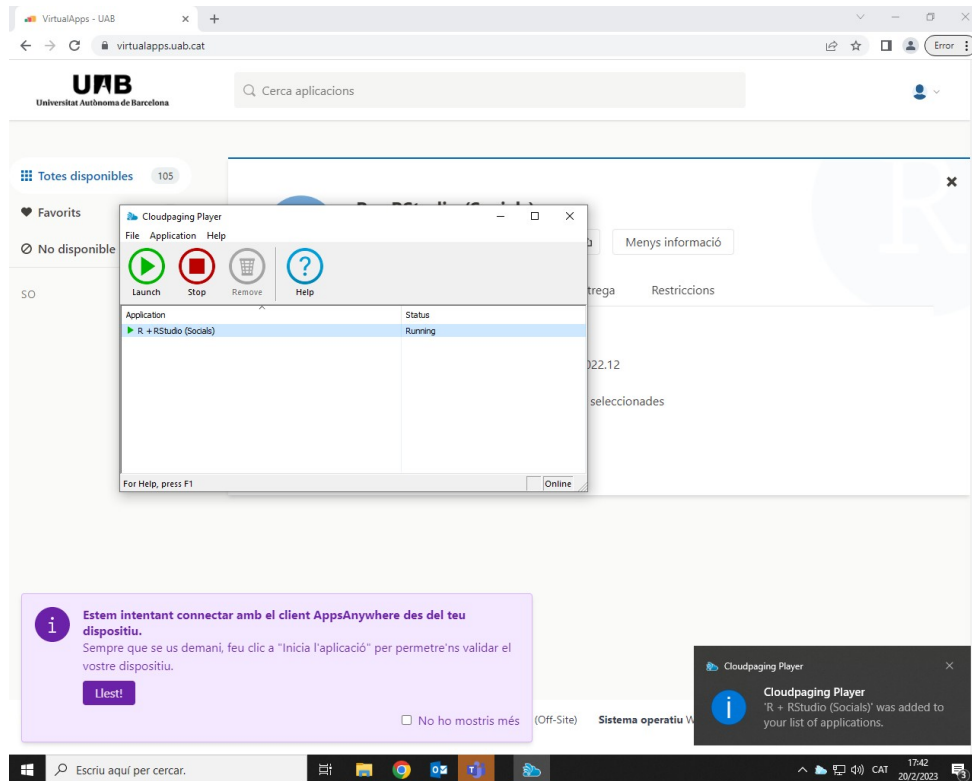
VirtualApps - UAB × +

virtualapps.uab.cat

Error

UAB
Universitat Autònoma de Barcelona

Cerca aplicacions

Totes disponibles 105

Favorits

No disponible

SO

×

R

Menys informació

trega Restriccions

022.12

seleccionades

Cloudpaging Player

File Application Help

Launch Stop Remove Help

| Application | Status |
|---|---|
| R + RStudio (Socials) | Running |

For Help, press F1 Online

Estem intentant connectar amb el client AppsAnywhere des del teu dispositiu.
Sempre que se us demani, feu clic a "Inicia l'aplicació" per permetre'ns validar el vostre dispositiu.

Llest!

No ho mostris més

(Off-Site) Sistema operatiu W

Cloudpaging Player ×

Cloudpaging Player
'R + RStudio (Socials)' was added to your list of applications.

Escriu aquí per cercar.

CAT 17:42 20/2/2023